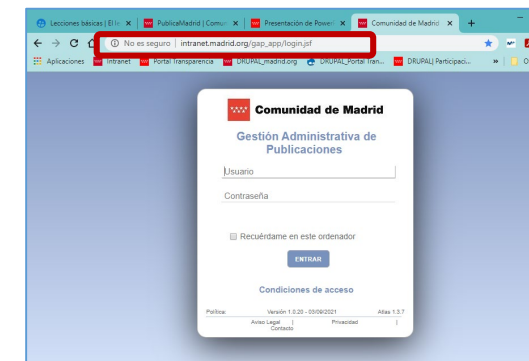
Lecciones básicas | El l ×
PublicaMadrid | Comun ×
Presentación de Power ×
Comunidad de Madrid ×
+

No es seguro | intranet.madrid.org/gap_app/login.jsf

Aplicaciones
Intranet
Portal Transparencia
DRUPAL_madrid.org
DRUPAL_Portal Tran...
DRUPAL| Participaci...
»

Comunidad de Madrid

Gestión Administrativa de Publicaciones

Usuario

Contraseña

Recuérdame en este ordenador

ENTRAR

Condiciones de acceso

Política
Versión 1.0.20 - 03/09/2021
Atlas 1.3.7
Aviso Legal | Privacidad | Contacto